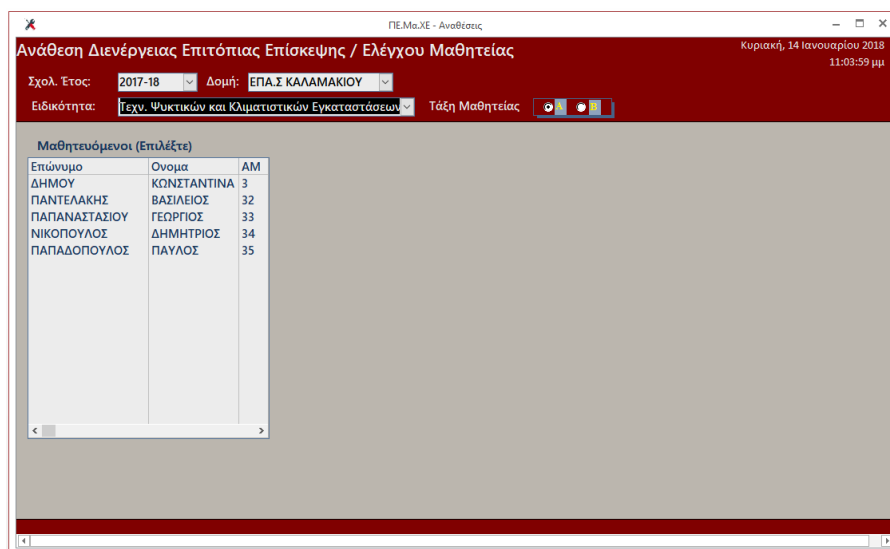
ΠΕ.Μα.ΧΕ - Αναθέσεις

Ανάθεση Διενέργειας Επιτόπιας Επίσκεψης / Ελέγχου Μαθητείας

Κυριακή, 14 Ιανουαρίου 2018
11:03:59 μμ

Σχολ. Έτος: 2017-18 Δομή: ΕΠΑ.Σ ΚΑΛΑΜΑΚΙΟΥ

Ειδικότητα: Τεχν. Ψυκτικών και Κλιματιστικών Εγκαταστάσεων Τάξη Μαθητείας A B

Μαθητευόμενοι (Επιλέξτε)

| Επώνυμο | Ονομα | ΑΜ |
|---|---|---|
| ΔΗΜΟΥ | ΚΩΝΣΤΑΝΤΙΝΑ | 3 |
| ΠΑΝΤΕΛΑΚΗΣ | ΒΑΣΙΛΕΙΟΣ | 32 |
| ΠΑΠΑΝΑΣΤΑΣΙΟΥ | ΓΕΩΡΓΙΟΣ | 33 |
| ΝΙΚΟΠΟΥΛΟΣ | ΔΗΜΗΤΡΙΟΣ | 34 |
| ΠΑΠΑΔΟΠΟΥΛΟΣ | ΠΑΥΛΟΣ | 35 |